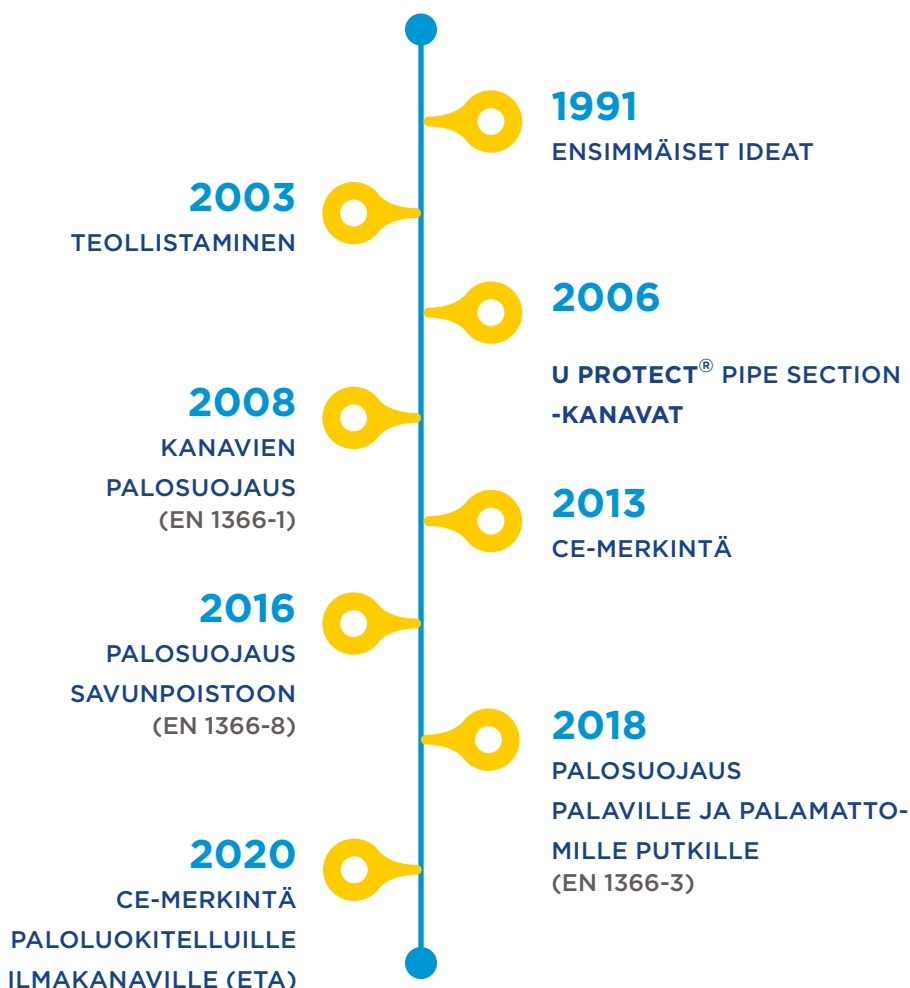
1991
ENSIMMÄISET IDEAT

2003
TEOLLISTAMINEN

2006
U PROTECT® PIPE SECTION -KANAVAT

2008
KANAVIEN PALOSUOJAUS
(EN 1366-1)

2013
CE-MERKINTÄ

2016
PALOSUOJAUS SAVUNPOISTOON
(EN 1366-8)

2018
PALOSUOJAUS PALAVILLE JA PALAMATTOMILLE PUTKILLE
(EN 1366-3)

2020
CE-MERKINTÄ PALOLUOKITELLUILLE ILMAKANAVILLE (ETA)